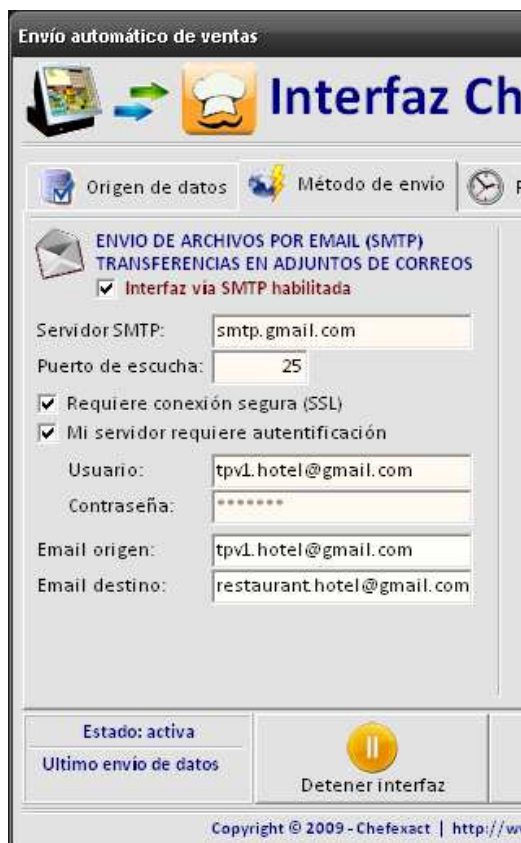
Envío automático de ventas

Interfaz Ch

Origen de datos
Método de envío

ENVIO DE ARCHIVOS POR EMAIL (SMTP)
TRANSFERENCIAS EN ADJUNTOS DE CORREOS
Interfaz vía SMTP habilitada

Servidor SMTP: smtp.gmail.com
Puerto de escucha: 25
Requiere conexión segura (SSL)
Mi servidor requiere autentificación
Usuario: tpv1.hotel@gmail.com
Contraseña: *******
Email origen: tpv1.hotel@gmail.com
Email destino: restaurant.hotel@gmail.com

Estado: activa
Ultimo envío de datos
Detener interfaz

Copyright © 2009 - Chefexact | http://w